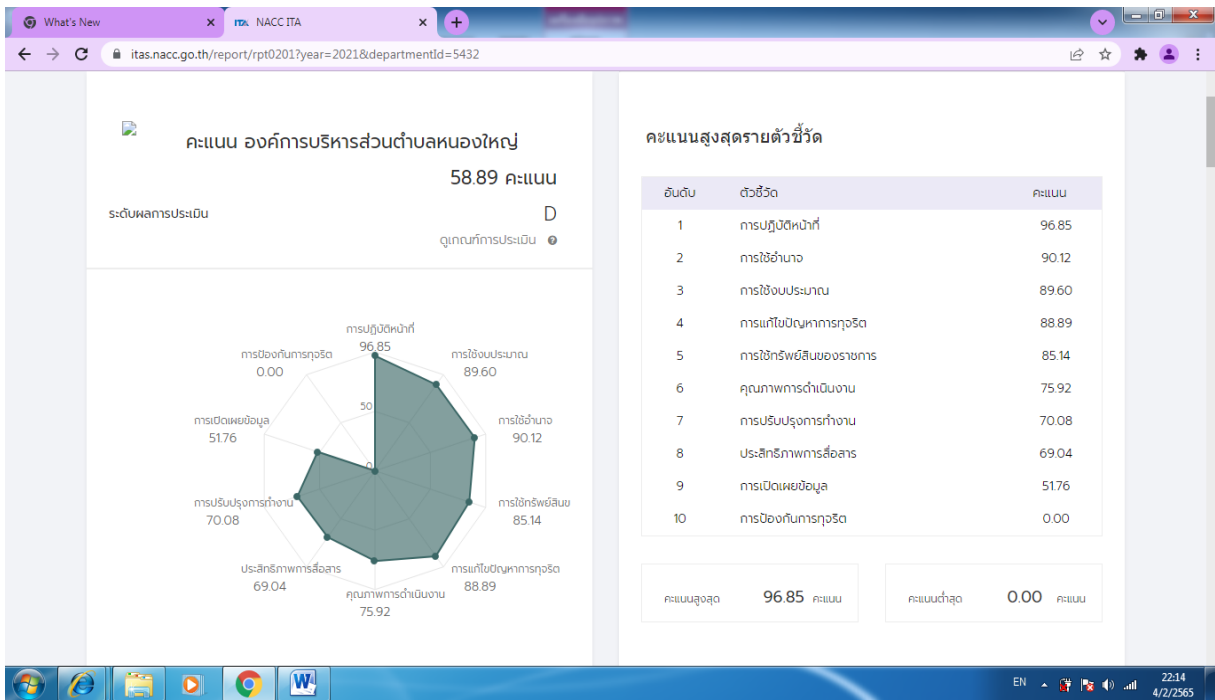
What's New
NACC ITA
itas.nacc.go.th/report/rpt0201?year=2021&departmentId=5432

คะแนน องค์การบริหารส่วนตำบลหนองใหญ่
58.89 คะแนน
ระดับผลการประเมิน D
ดูเกณฑ์การประเมิน

การปฏิบัติหน้าที่ 96.85
การใช้งบประมาณ 89.60
การใช้อำนาจ 90.12
การใช้ทรัพย์สินข 85.14
การแก้ไขปัญหาการทุจริต 88.89
คุณภาพการดำเนินงาน 75.92
ประสิทธิภาพการสื่อสาร 69.04
การปรับปรุงการทำงาน 70.08
การเปิดเผยข้อมูล 51.76
การป้องกันการทุจริต 0.00
50
0

คะแนนสูงสุดรายตัวชี้วัด

| อันดับ | ตัวชี้วัด | คะแนน |
|---|---|---|
| 1 | การปฏิบัติหน้าที่ | 96.85 |
| 2 | การใช้อำนาจ | 90.12 |
| 3 | การใช้งบประมาณ | 89.60 |
| 4 | การแก้ไขปัญหาการทุจริต | 88.89 |
| 5 | การใช้ทรัพย์สินของราชการ | 85.14 |
| 6 | คุณภาพการดำเนินงาน | 75.92 |
| 7 | การปรับปรุงการทำงาน | 70.08 |
| 8 | ประสิทธิภาพการสื่อสาร | 69.04 |
| 9 | การเปิดเผยข้อมูล | 51.76 |
| 10 | การป้องกันการทุจริต | 0.00 |

คะแนนสูงสุด 96.85 คะแนน
คะแนนต่ำสุด 0.00 คะแนน

EN 22:14 4/2/2565